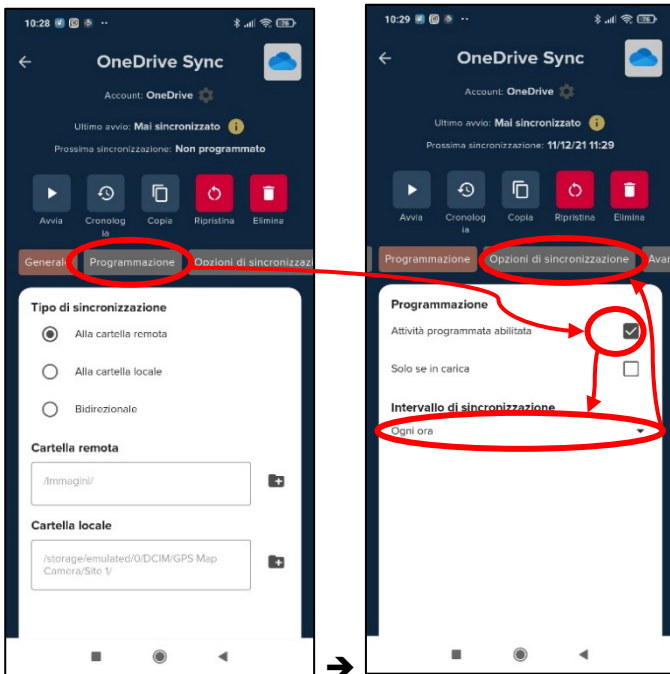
10:28 ··· 76

OneDrive Sync

Account: OneDrive

Ultimo avvio: Mai sincronizzato

Prossima sincronizzazione: Non programmato

Avvia
Cronologia
Copia
Ripristina
Elimina

Generale
Programmazione
Opzioni di sincronizzazi

Tipo di sincronizzazione

Alla cartella remota

Alla cartella locale

Bidirezionale

Cartella remota

/Immagini/

Cartella locale

/storage/emulated/0/DCIM/GPS Map Camera/Site 1/

10:29 ··· 76

OneDrive Sync

Account: OneDrive

Ultimo avvio: Mai sincronizzato

Prossima sincronizzazione: 11/12/21 11:29

Avvia
Cronologia
Copia
Ripristina
Elimina

Programmazione
Opzioni di sincronizzazione
Avar

Programmazione

Attività programmata abilitata

Solo se in carica

Intervallo di sincronizzazione

Ogni ora